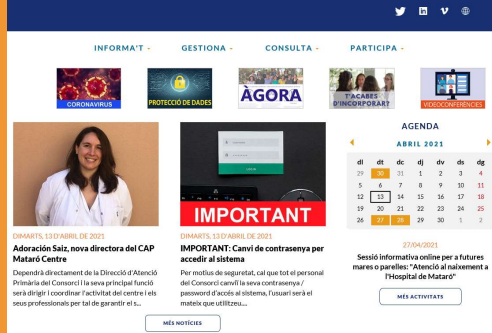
INFORMA'T - GESTIONA - CONSULTA - PARTICIPA -

CORONAVIRUS

PROTECCIÓ DE DADES

ÀGORA

T'ACABES D'INCORPORAR?

VIDEOCONFERÈNCIES

DIMARTS, 13 D'ABRIL DE 2021
Adoración Saiz, nova directora del CAP Mataró Centre
Dependrà directament de la Direcció d'Atenció Primària del Consorci i la seva principal funció serà dirigir i coordinar l'activitat del centre i els seus professionals per tal de garantir el s...

IMPORTANT

DIMARTS, 13 D'ABRIL DE 2021
IMPORTANT: Canvi de contrasenya per accedir al sistema
Per motius de seguretat, cal que tot el personal del Consorci canviï la seva contrasenya / password d'accés al sistema, l'usuari serà el mateix que utilitzeu....

MÉS NOTÍCIES

AGENDA
ABRIL 2021

| dl | dt | dc | dj | dv | ds | dg |
|---|---|---|---|---|---|---|
| 29 | 30 | 31 | 1 | 2 | 3 | 4 |
| 5 | 6 | 7 | 8 | 9 | 10 | 11 |
| 12 | 13 | 14 | 15 | 16 | 17 | 18 |
| 19 | 20 | 21 | 22 | 23 | 24 | 25 |
| 26 | 27 | 28 | 29 | 30 | 1 | 2 |

27/04/2021
Sessió informativa online per a futures mares o parelles: "Atenció al naixement a l'Hospital de Mataró"

MÉS ACTIVITATS